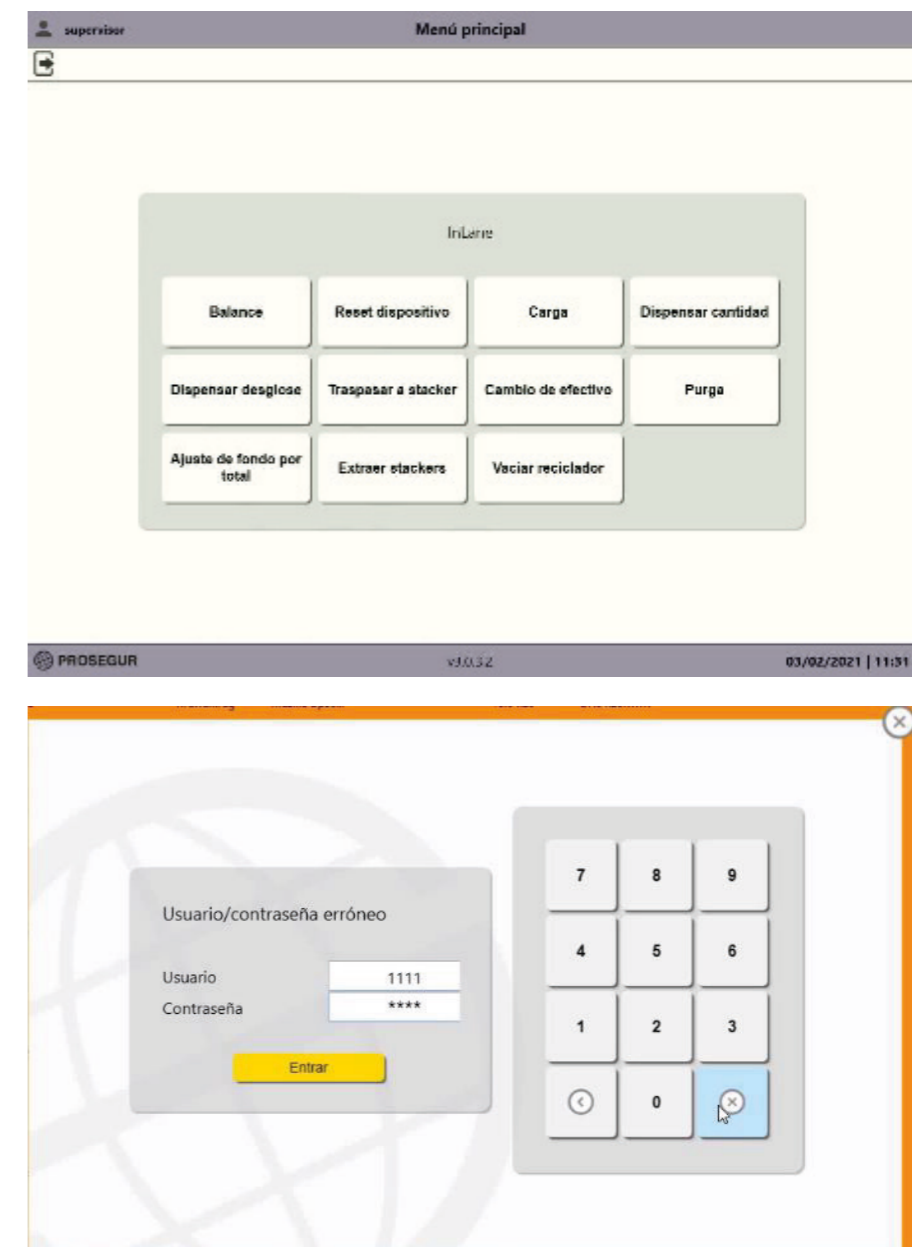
supervisor

Menú principal

InLane

| | | | |
|---|---|---|---|
| Balance | Reset dispositivo | Carga | Dispensar cantidad |
| Dispensar desglose | Traspasar a stacker | Cambio de efectivo | Purga |
| Ajuste de fondo por total | Extraer stackers | Vaciar reciclador | |

PROSEGUR

v3.0.32

03/02/2021 | 11:31

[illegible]

Usuario/contraseña erróneo

Usuario 1111

Contraseña ****

Entrar

7 8 9
4 5 6
1 2 3
0